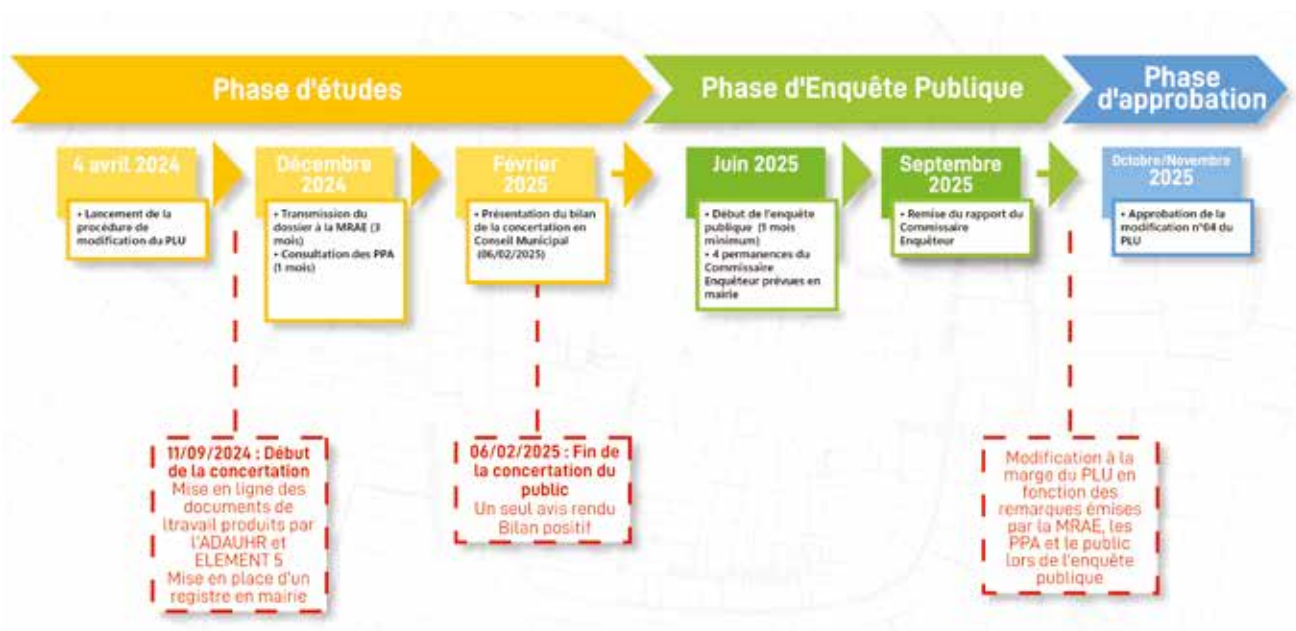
Phase d'études

Phase d'Enquête Publique

Phase d'approbation

4 avril 2024

• Lancement de la procédure de modification du PLU

Décembre 2024

• Transmission du dossier à la MRAE (3 mois)
• Consultation des PPA (1 mois)

Février 2025

• Présentation du bilan de la concertation en Conseil Municipal (06/02/2025)

Juin 2025

• Début de l'enquête publique (1 mois minimum)
• 4 permanences du Commissaire Enquêteur prévues en mairie

Septembre 2025

• Remise du rapport du Commissaire Enquêteur

Octobre/Novembre 2025

• Approbation de la modification n°04 du PLU

11/09/2024 : Début de la concertation
Mise en ligne des documents de ltravail produits par l'ADAUHR et ELEMENT 5
Mise en place d'un registre en mairie

06/02/2025 : Fin de la concertation du public
Un seul avis rendu
Bilan positif

Modification à la marge du PLU en fonction des remarques émises par la MRAE, les PPA et le public lors de l'enquête publique